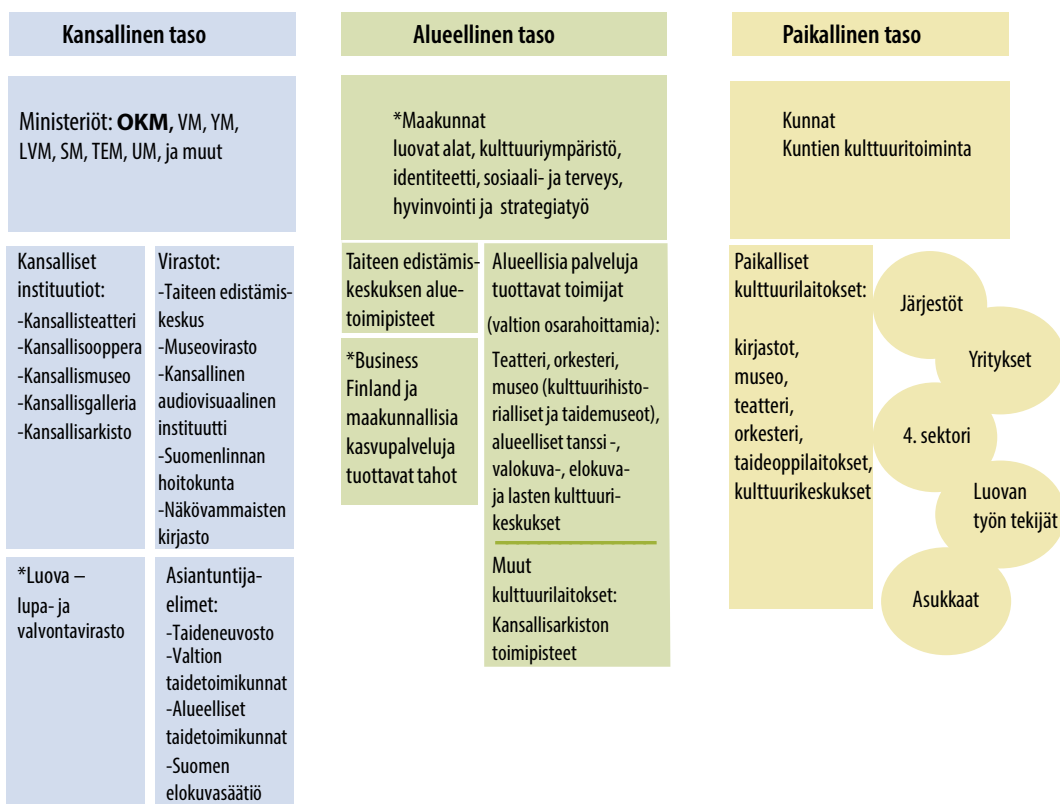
Kansallinen taso

Alueellinen taso

Paikallinen taso

Ministeriöt: **OKM,** VM, YM, LVM, SM, TEM, UM, ja muut

*Maakunnat
luovat alat, kulttuuriympäristö, identiteetti, sosiaali- ja terveys, hyvinvointi ja strategiatyö

Kunnat
Kuntien kulttuuritoiminta

Kansalliset instituutiot:
-Kansallisteatteri
-Kansallisooppera
-Kansallismuseo
-Kansallisgalleria
-Kansallisarkisto

Virastot:
-Taiteen edistämiskeskus
-Museovirasto
-Kansallinen audiovisuaalinen instituutti
-Suomenlinnan hoitokunta
-Näkövammaisten kirjasto

*Luova – lupa- ja valvontavirasto

Asiantuntijaelimet:
-Taideneuvosto
-Valtion taidetoimikunnat
-Alueelliset taidetoimikunnat
-Suomen elokuvasäätiö

Taiteen edistämiskeskuksen aluetoimipisteet

*Business Finland ja maakunnallisia kasvupalveluja tuottavat tahot

Alueellisia palveluja tuottavat toimijat
(valtion osarahoittamia):
Teatteri, orkesteri, museo (kulttuurihistorialliset ja taidemuseot), alueelliset tanssi -, valokuva-, elokuva- ja lasten kulttuurikeskukset

Muut kulttuurilaitokset:
Kansallisarkiston toimipisteet

Paikalliset kulttuurilaitokset:

kirjastot, museo, teatteri, orkesteri, taideoppilaitokset, kulttuurikeskukset

Järjestöt

Yritykset

4. sektori

Luovan työn tekijät

Asukkaat